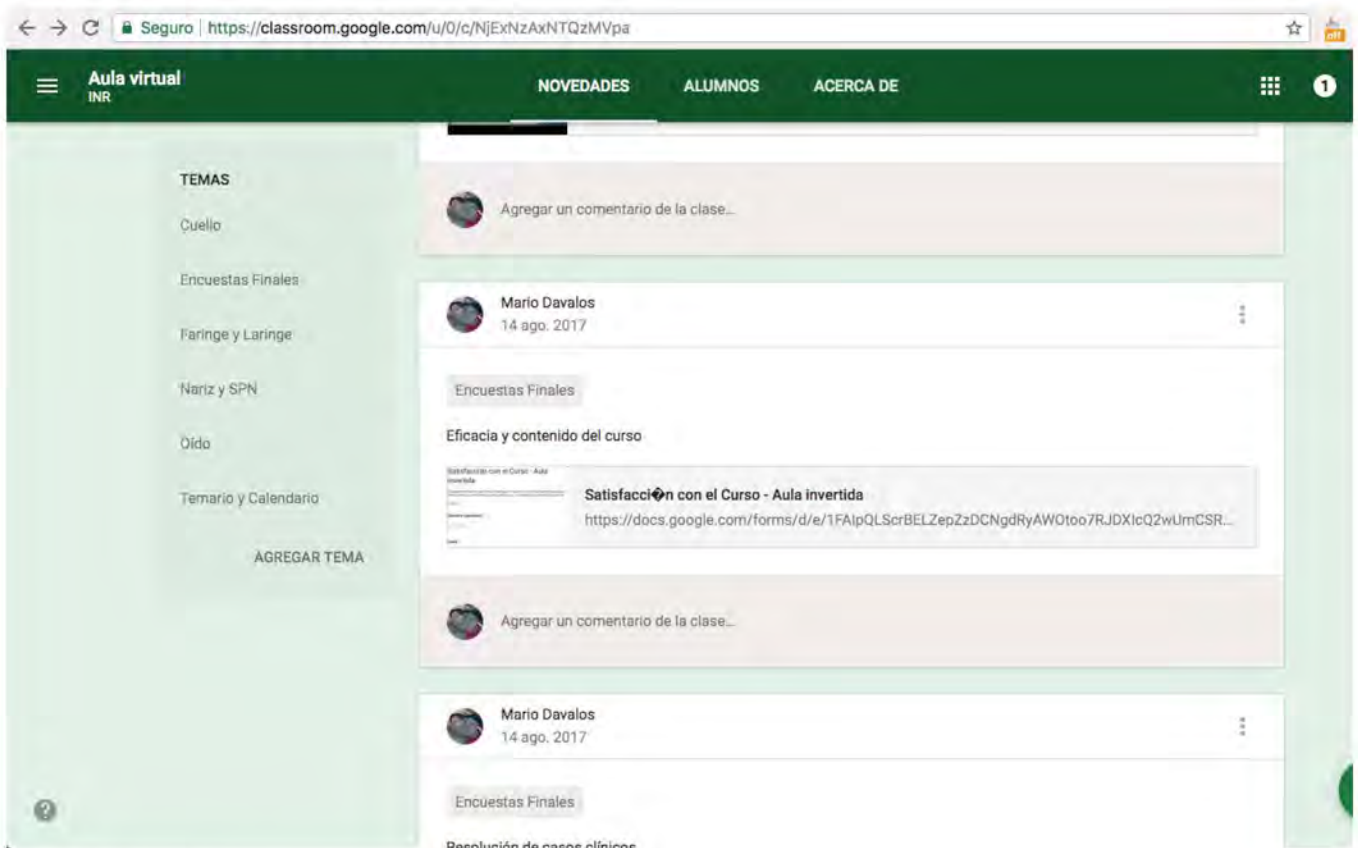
Seguro | https://classroom.google.com/u/0/c/NjExNzAxNTQzMVpa

Aula virtual
INR

NOVEDADES ALUMNOS ACERCA DE

1

TEMAS
Cuello
Encuestas Finales
Faringe y Laringe
Nariz y SPN
Oído
Temario y Calendario
AGREGAR TEMA

Agregar un comentario de la clase...

Mario Davalos
14 ago. 2017

Encuestas Finales

Eficacia y contenido del curso

Satisfacci�n con el Curso - Aula invertida
https://docs.google.com/forms/d/e/1FAIpQLScrBELZepZzDCNgdRyAWOtoo7RJDXIcQ2wUmCSR...

Agregar un comentario de la clase...

Mario Davalos
14 ago. 2017

Encuestas Finales

Resolución de casos clínicos